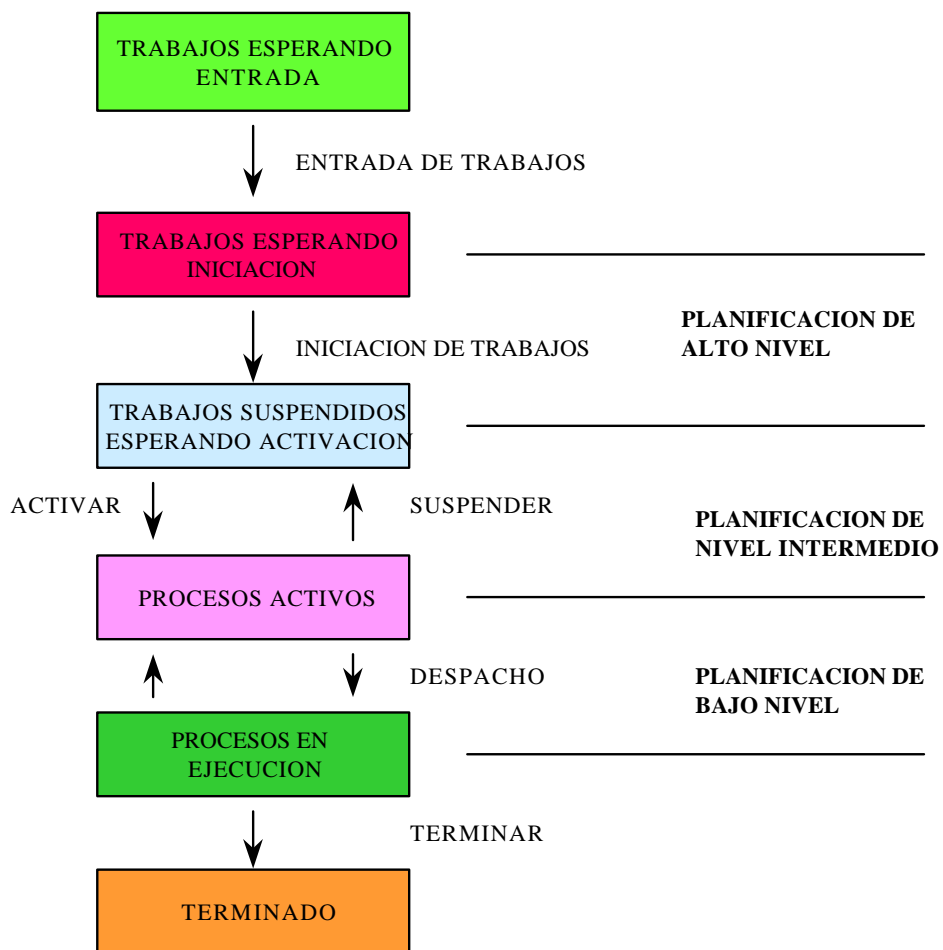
TRABAJOS ESPERANDO ENTRADA

ENTRADA DE TRABAJOS

TRABAJOS ESPERANDO INICIACION

PLANIFICACION DE ALTO NIVEL

INICIACION DE TRABAJOS

TRABAJOS SUSPENDIDOS ESPERANDO ACTIVACION

ACTIVAR

SUSPENDER

PLANIFICACION DE NIVEL INTERMEDIO

PROCESOS ACTIVOS

DESPACHO

PLANIFICACION DE BAJO NIVEL

PROCESOS EN EJECUCION

TERMINAR

TERMINADO